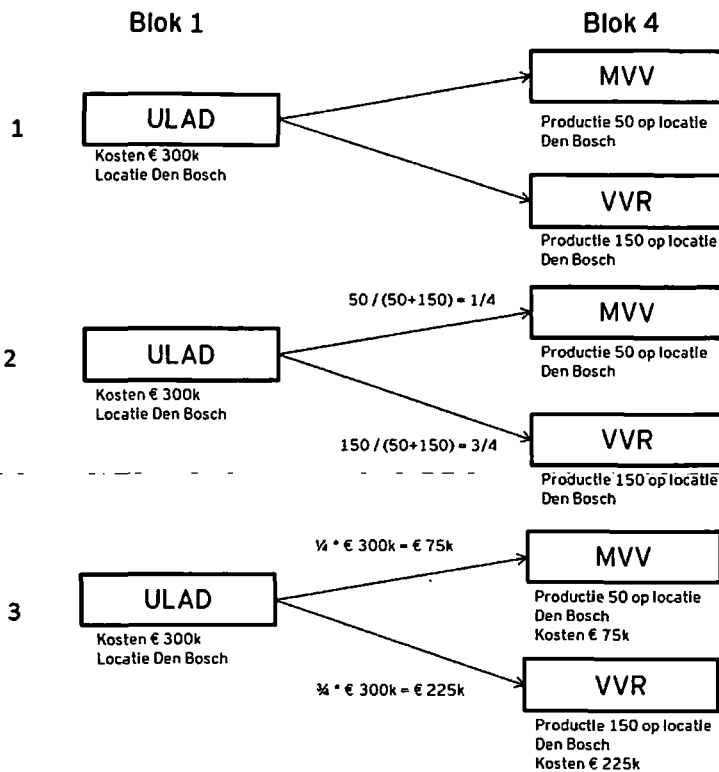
Blok 1

Blok 4

1

ULAD
Kosten € 300k
Locatie Den Bosch

MVV
Productie 50 op locatie Den Bosch

VVR
Productie 150 op locatie Den Bosch

2

ULAD
Kosten € 300k
Locatie Den Bosch

$50 / (50+150) = 1/4$

MVV
Productie 50 op locatie Den Bosch

$150 / (50+150) = 3/4$

VVR
Productie 150 op locatie Den Bosch

3

ULAD
Kosten € 300k
Locatie Den Bosch

¼ * € 300k = € 75k

MVV
Productie 50 op locatie Den Bosch
Kosten € 75k

¾ * € 300k = € 225k

VVR
Productie 150 op locatie Den Bosch
Kosten € 225k